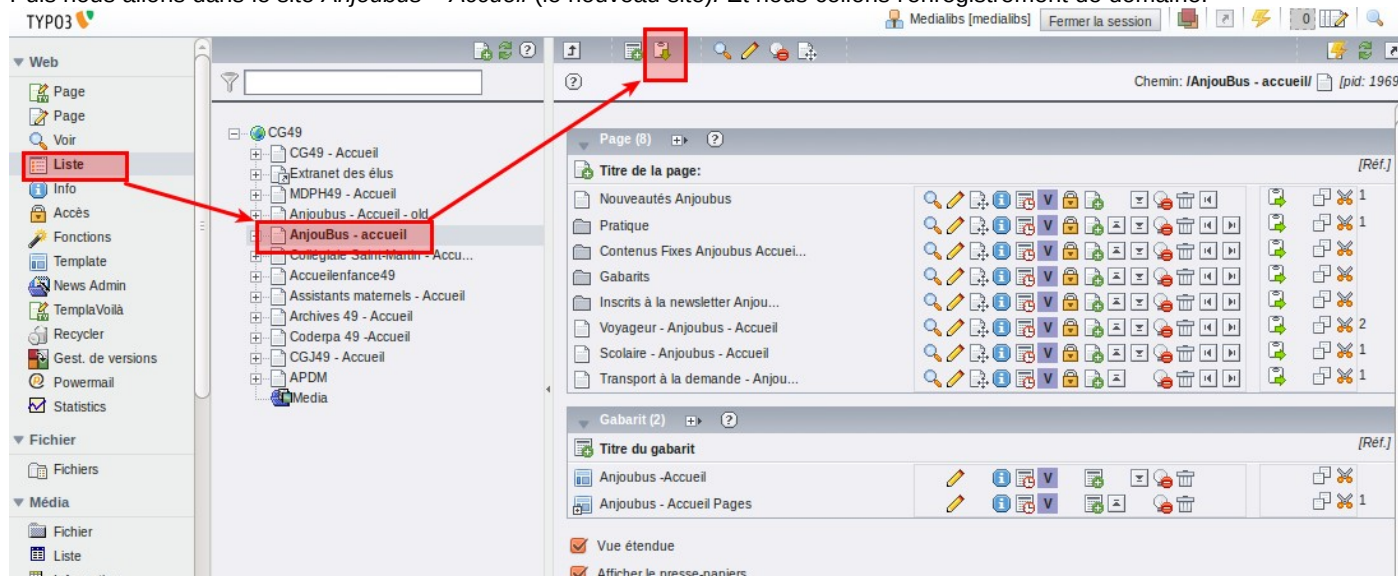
TYPO3

Medialibs [medialibs] Fermer la session

0

▼ Web

Page

Page

Voir

Liste

Info

Accès

Fonctions

Template

News Admin

TemplaVoilà

Recycler

Gest. de versions

Powermail

Statistics

▼ Fichier

Fichiers

▼ Média

Fichier

Liste

CG49

CG49 - Accueil

Extranet des élus

MDPH49 - Accueil

Anjoubus - Accueil - old

AnjouBus - accueil

Collégiale Saint-Martin - Accu...

Accueilenfance49

Assistants maternels - Accueil

Archives 49 - Accueil

Coderpa 49 -Accueil

CGJ49 - Accueil

APDM

Media

Chemin: /AnjouBus - accueil/ [pid: 1969

Page (8)

Titre de la page:

[Réf.]

| | | |
|---|---|---|
| Nouveautés Anjoubus | V | 1 |
| Pratique | V | 1 |
| Contenus Fixes Anjoubus Accuei... | V | |
| Gabarits | V | |
| Inscrits à la newsletter Anjou... | V | |
| Voyageur - Anjoubus - Accueil | V | 2 |
| Scolaire - Anjoubus - Accueil | V | 1 |
| Transport à la demande - Anjou... | V | 1 |

Gabarit (2)

Titre du gabarit

[Réf.]

| | | |
|---|---|---|
| Anjoubus -Accueil | V | |
| Anjoubus - Accueil Pages | V | 1 |

Vue étendue

Afficher le presse-papiers